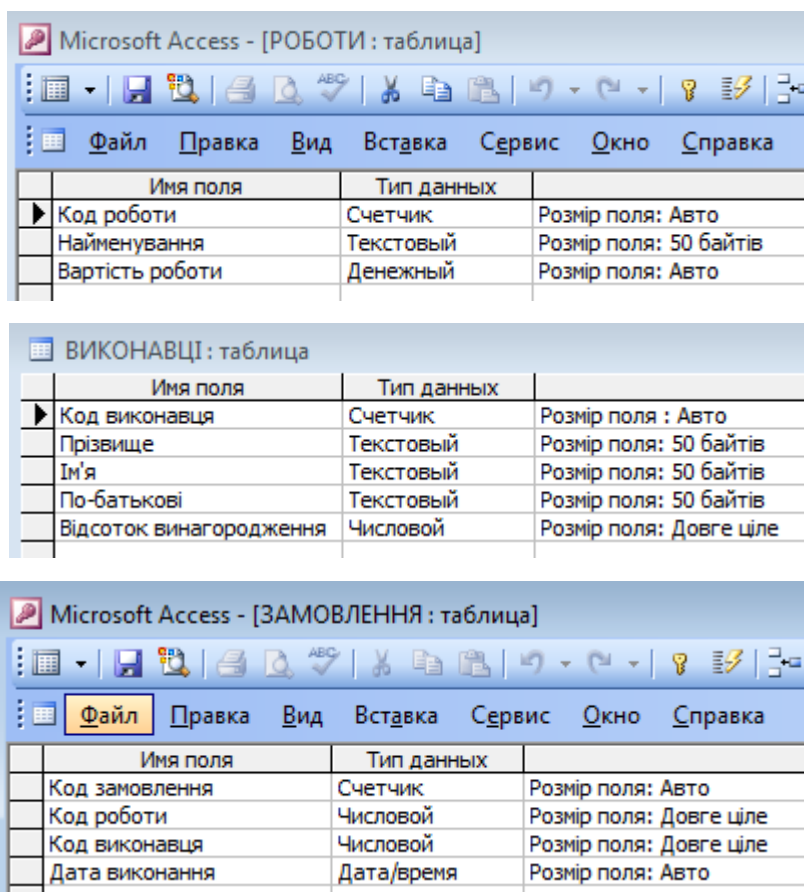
Microsoft Access - [РОБОТИ : таблица]

Файл Правка Вид Вставка Сервис Окно Справка

| Имя поля | Тип данных | |
|---|---|---|
| Код роботи | Счетчик | Розмір поля: Авто |
| Найменування | Текстовый | Розмір поля: 50 байтів |
| Вартість роботи | Денежный | Розмір поля: Авто |

ВИКОНАВЦІ : таблица

| Имя поля | Тип данных | |
|---|---|---|
| Код виконавця | Счетчик | Розмір поля : Авто |
| Прізвище | Текстовый | Розмір поля: 50 байтів |
| Ім'я | Текстовый | Розмір поля: 50 байтів |
| По-батькові | Текстовый | Розмір поля: 50 байтів |
| Відсоток винагородження | Числовой | Розмір поля: Довге ціле |

Microsoft Access - [ЗАМОВЛЕННЯ : таблица]

Файл Правка Вид Вставка Сервис Окно Справка

| Имя поля | Тип данных | |
|---|---|---|
| Код замовлення | Счетчик | Розмір поля: Авто |
| Код роботи | Числовой | Розмір поля: Довге ціле |
| Код виконавця | Числовой | Розмір поля: Довге ціле |
| Дата виконання | Дата/время | Розмір поля: Авто |